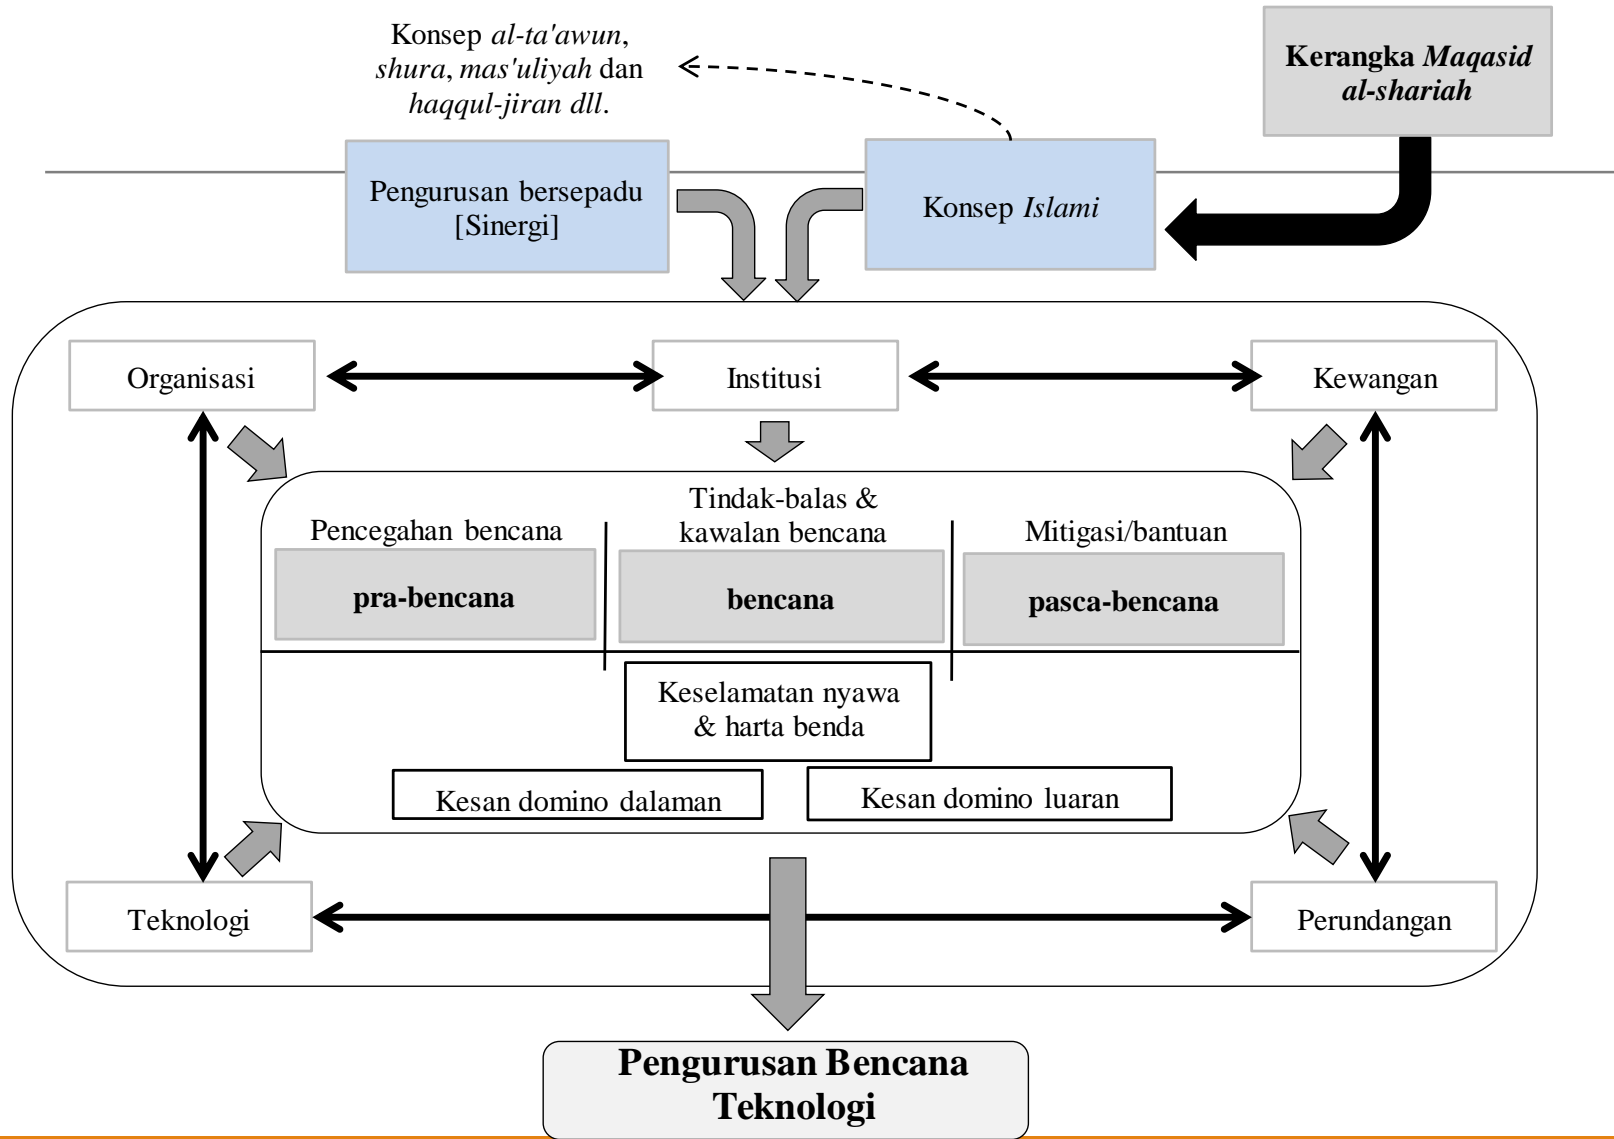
Konsep *al-ta'awun*, *shura*, *mas'uliyah* dan *haqqul-jiran dll*.

**Kerangka *Maqasid al-shariah***

Pengurusan bersepadu [Sinergi]

Konsep *Islami*

Organisasi

Institusi

Kewangan

Pencegahan bencana

Tindak-balas & kawalan bencana

Mitigasi/bantuan

**pra-bencana**

**bencana**

**pasca-bencana**

Keselamatan nyawa & harta benda

Kesan domino dalaman

Kesan domino luaran

Teknologi

Perundangan

**Pengurusan Bencana Teknologi**